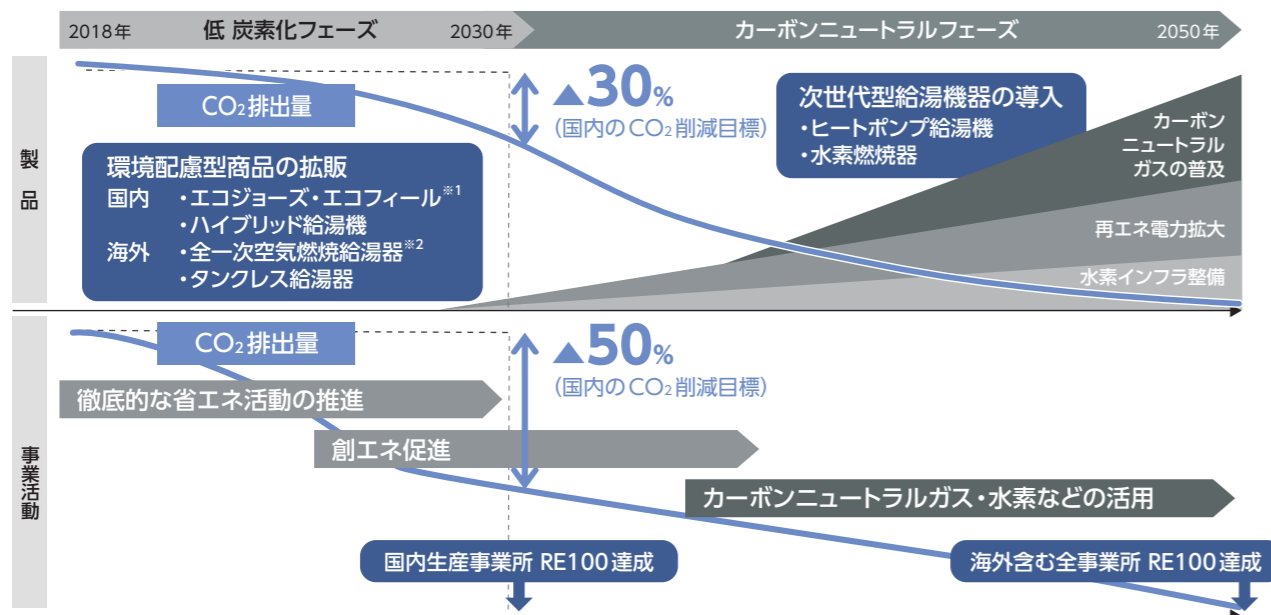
2018年　低 炭素化フェーズ　2030年　カーボンニュートラルフェーズ　2050年

製品

$CO_2$排出量

▲30%
(国内の$CO_2$削減目標)

次世代型給湯機器の導入
・ヒートポンプ給湯機
・水素燃焼器

環境配慮型商品の拡販
国内　・エコジョーズ・エコフィール※1
　　　・ハイブリッド給湯機
海外　・全一次空気燃焼給湯器※2
　　　・タンクレス給湯器

カーボンニュートラルガスの普及
再エネ電力拡大
水素インフラ整備

事業活動

$CO_2$排出量

▲50%
(国内の$CO_2$削減目標)

徹底的な省エネ活動の推進
創エネ促進
カーボンニュートラルガス・水素などの活用

国内生産事業所 RE100達成
海外含む全事業所 RE100達成